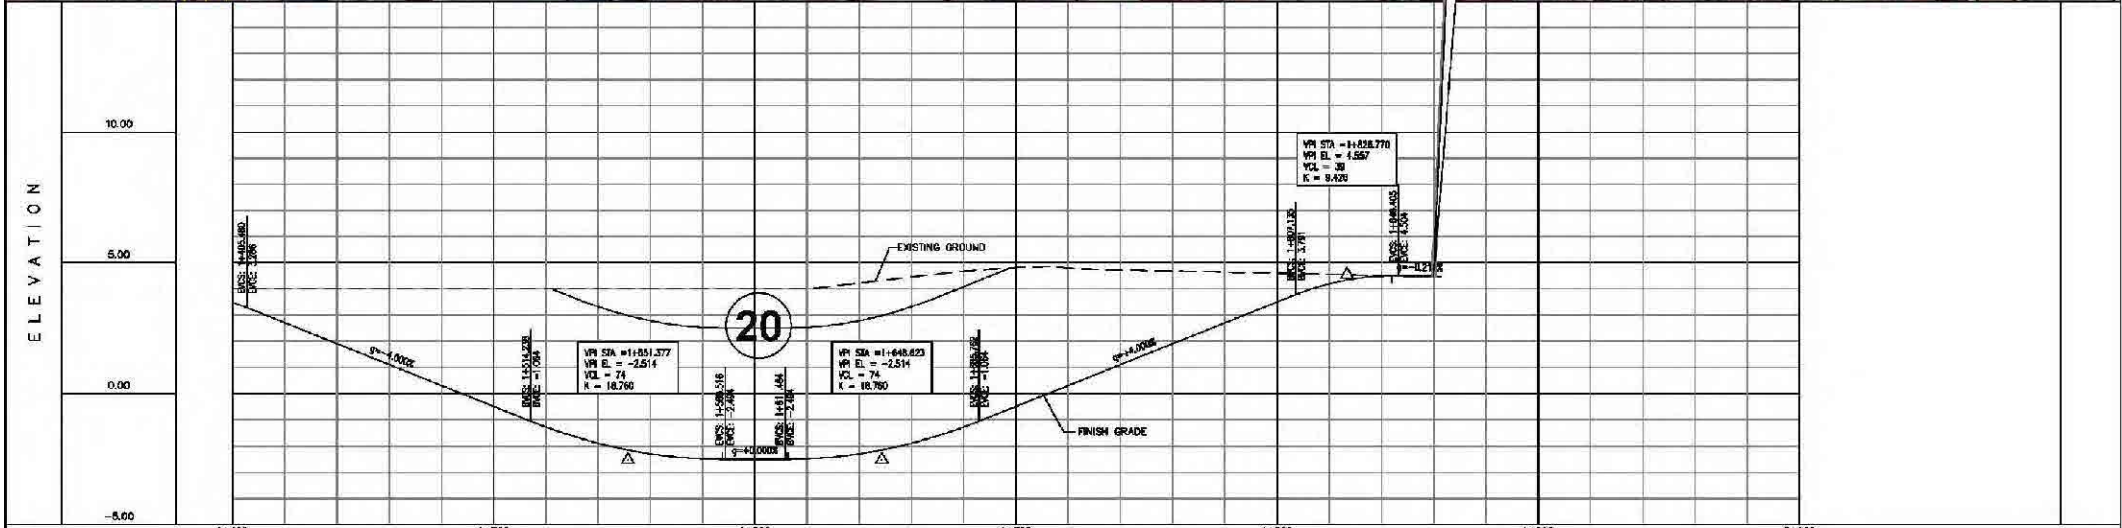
ELEVATION

10.00

5.00

0.00

-5.00

EVCS: 1+405.480
EVCE: 3.266

EXISTING GROUND

g=-4.000%

EVCS: 1+514.238
EVCE: -1.064

VPI STA =1+551.377
VPI EL = -2.514
VCL = 74
K = 18.760

EVCS: 1+588.516
EVCE: -2.464

20

g=+0.000%

EVCS: 1+611.484
EVCE: -2.464

VPI STA =1+648.623
VPI EL = -2.514
VCL = 74
K = 18.760

EVCS: 1+685.762
EVCE: -1.064

g=+4.000%

FINISH GRADE

EVCS: 1+807.135
EVCE: 3.791

VPI STA =1+828.770
VPI EL = 4.557
VCL = 39
K = 9.426

EVCS: 1+846.405
EVCE: 4.504

g=-0.21%